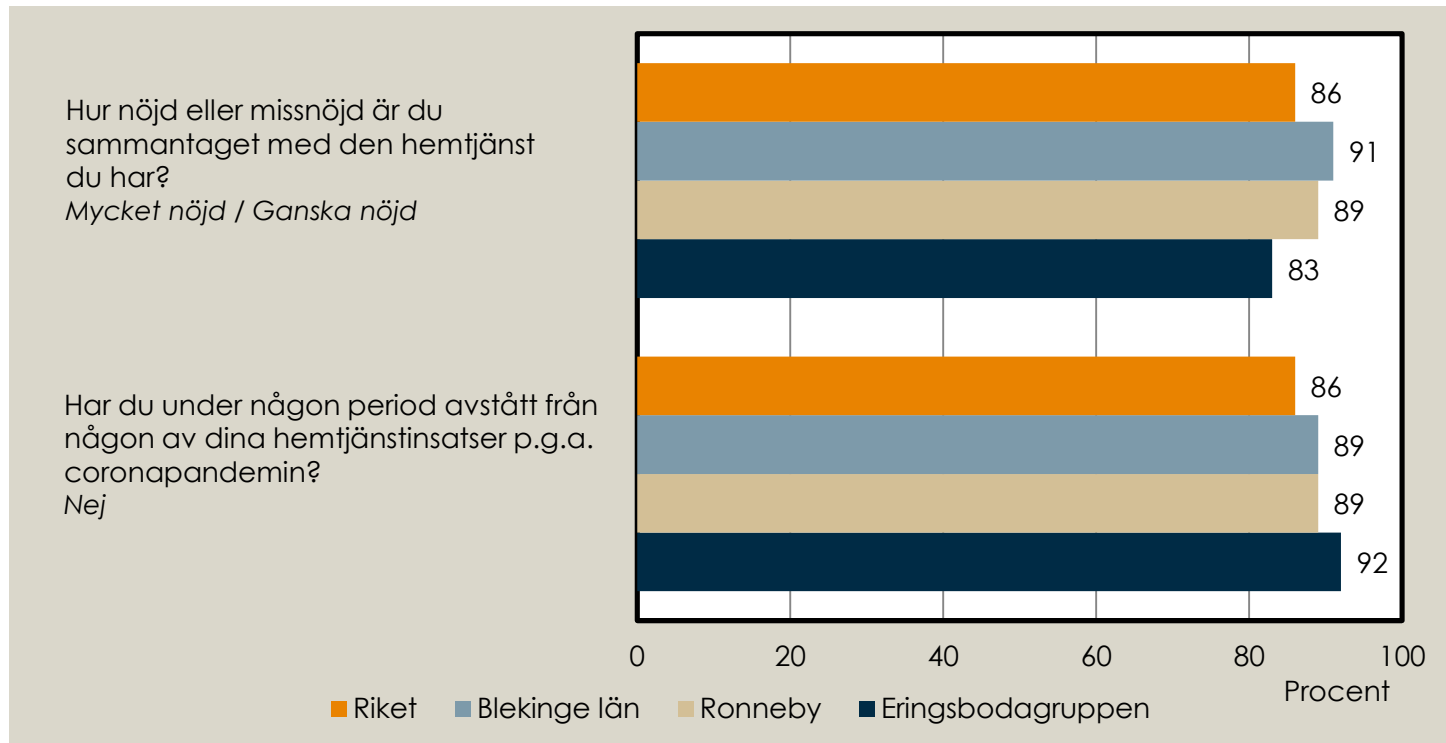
Hur nöjd eller missnöjd är du sammantaget med den hemtjänst du har?
Mycket nöjd / Ganska nöjd

Har du under någon period avstått från någon av dina hemtjänstinsatser p.g.a. coronapandemin?
Nej

86
91
89
83
86
89
89
92

0
20
40
60
80
100
Procent

Riket
Blekinge län
Ronneby
Eringsbodagruppen